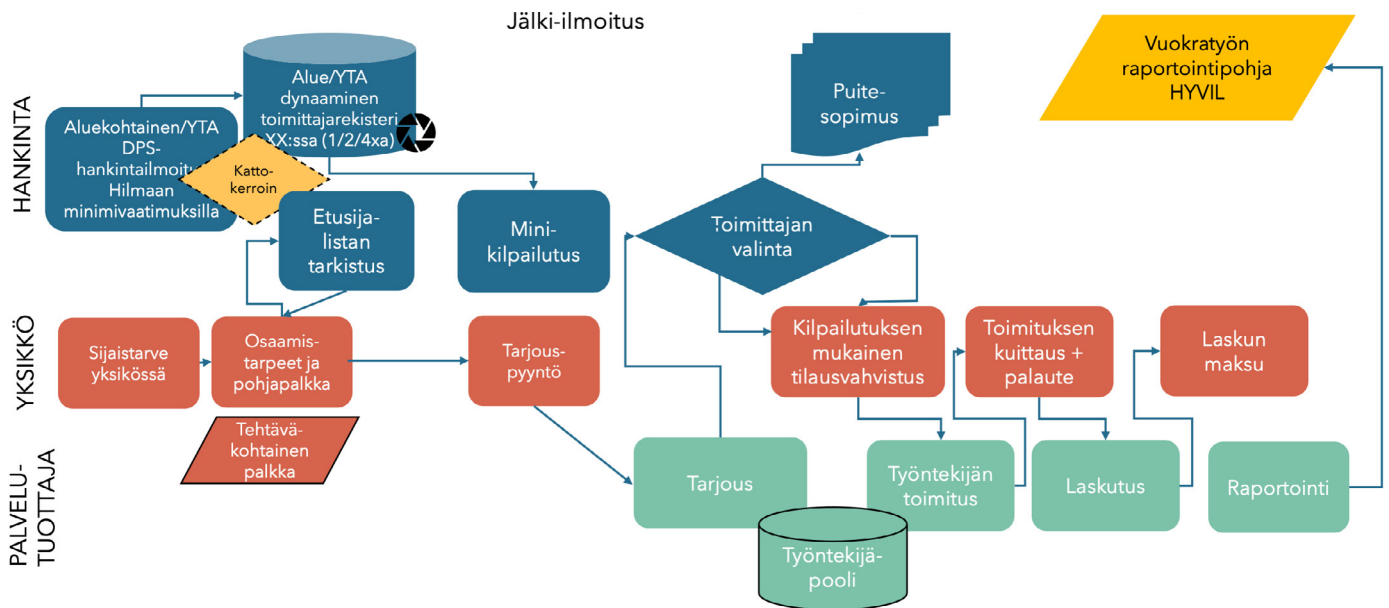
Jälki-ilmoitus

HANKINTA

YKSIKKÖ

PALVELUTUOTTAJA

Alue/YTA dynaaminen toimittajarekisteri XX:ssa (1/2/4xa)

Aluekohtainen/YTA DPS-hankintailmoitus Hilmaan minimivaatimuksilla

Kattokerroin

Etusijalistan tarkistus

Minikilpailutus

Puitesopimus

Toimittajan valinta

Vuokratyön raportointipohja HYVIL

Sijaistarve yksikössä

Osaamistarpeet ja pohjapalkka

Tehtäväkohtainen palkka

Tarjouspyyntö

Kilpailutuksen mukainen tilausvahvistus

Toimituksen kuittaus + palaute

Laskun maksu

Tarjous

Työntekijän toimitus

Laskutus

Raportointi

Työntekijäpooli